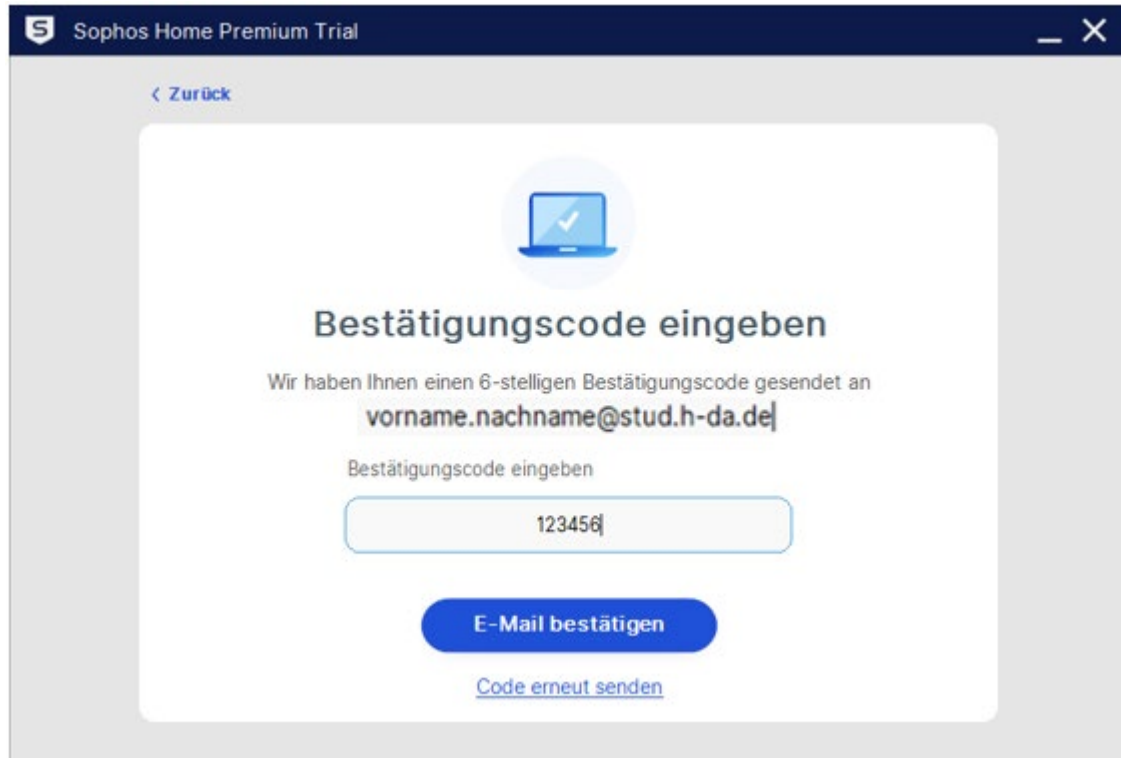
Sophos Home Premium Trial

‹ Zurück

Bestätigungscode eingeben

Wir haben Ihnen einen 6-stelligen Bestätigungscode gesendet an
vorname.nachname@stud.h-da.de

Bestätigungscode eingeben

123456

E-Mail bestätigen

Code erneut senden